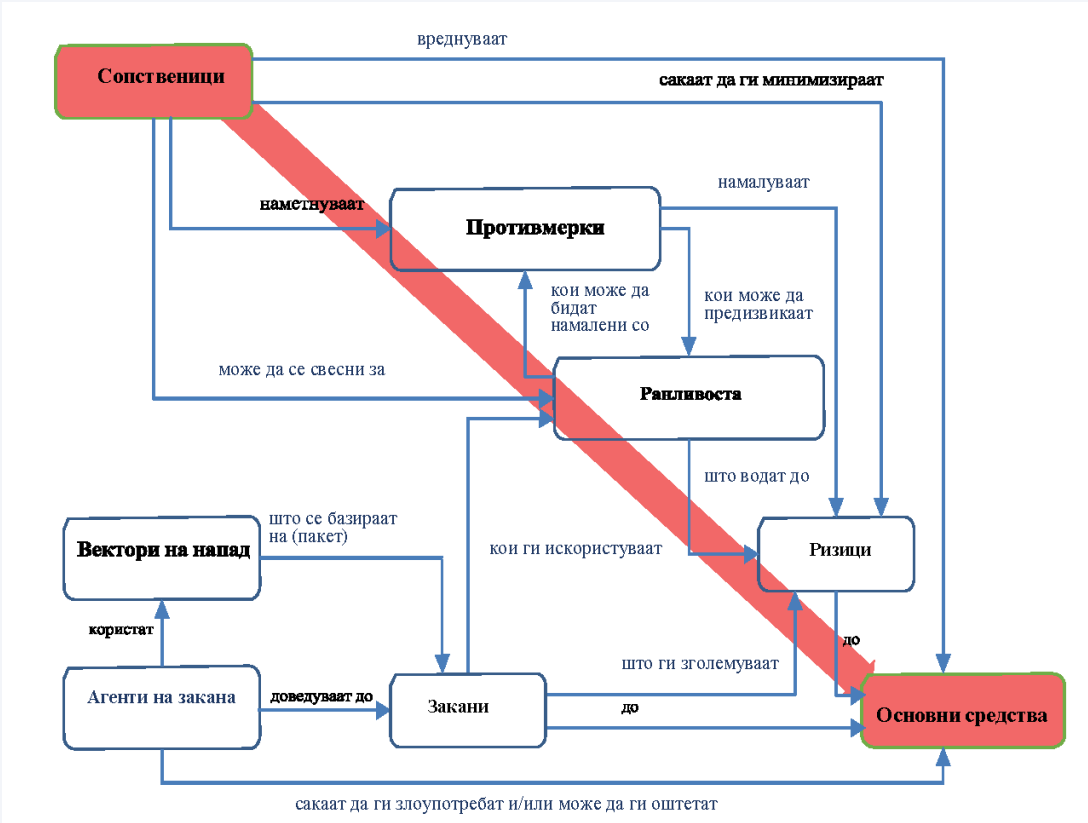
Сопственици

вреднуваат

сакаат да ги минимизираат

наметнуваат

Противмерки

намалуваат

кои може да бидат намалени со

кои може да предизвикаат

може да се свесни за

Ранливоста

што водат до

Вектори на напад

што се базираат на (пакет)

кои ги искористуваат

Ризици

користат

до

Агенти на закана

доведуваат до

Закани

што ги зголемуваат

до

Основни средства

сакаат да ги злоупотребат и/или може да ги оштетат